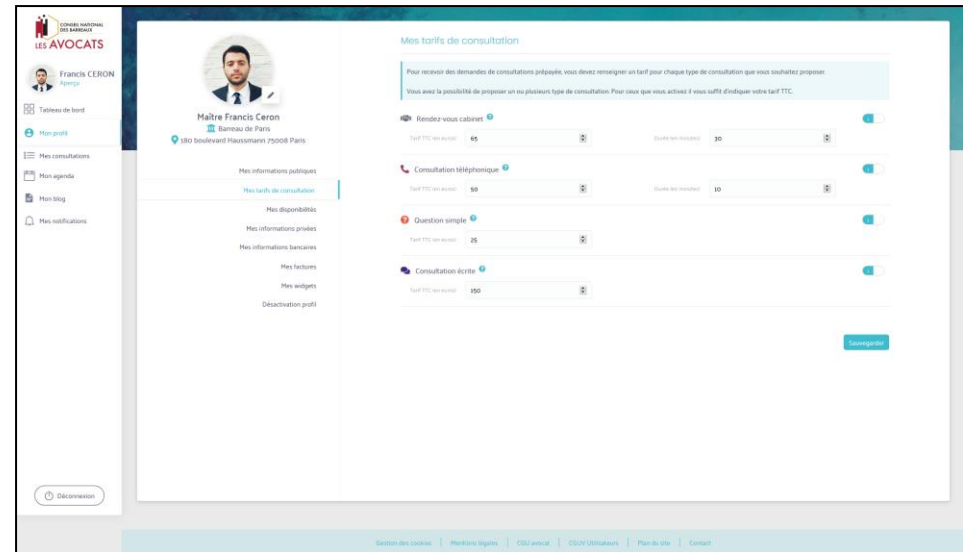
CONSEIL NATIONAL DES BARREAUX
LES AVOCATS

Francis CERON
Aperçu

Tableau de bord
Mon profil
Mes consultations
Mon agenda
Mon blog
Mes notifications

Déconnexion

Maître Francis Ceron
Barreau de Paris
180 boulevard Haussmann 75008 Paris

Mes informations publiques
Mes tarifs de consultation
Mes disponibilités
Mes informations privées
Mes informations bancaires
Mes factures
Mes widgets
Désactivation profil

Mes tarifs de consultation

Pour recevoir des demandes de consultations prépayée, vous devez renseigner un tarif pour chaque type de consultation que vous souhaitez proposer.

Vous avez la possibilité de proposer un ou plusieurs type de consultation. Pour ceux que vous activez il vous suffit d'indiquer votre tarif TTC.

Rendez-vous cabinet
Tarif TTC (en euros) 65
Durée (en minutes) 30

Consultation téléphonique
Tarif TTC (en euros) 50
Durée (en minutes) 10

Question simple
Tarif TTC (en euros) 25

Consultation écrite
Tarif TTC (en euros) 150

Sauvegarder

Gestion des cookies | Mentions légales | CGU avocat | CGUV Utilisateurs | Plan du site | Contact